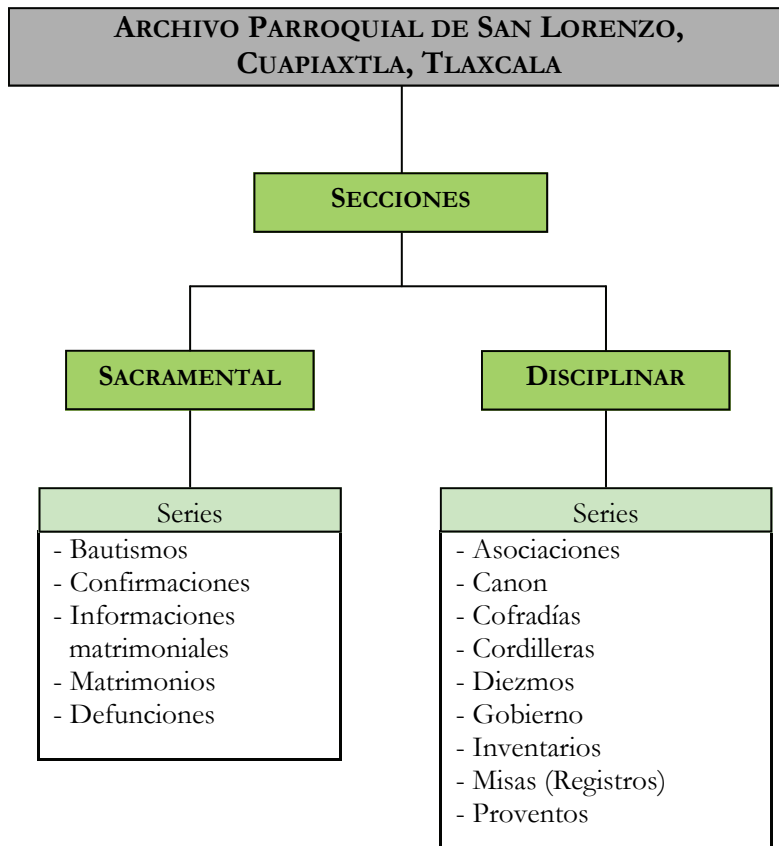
ARCHIVO PARROQUIAL DE SAN LORENZO, CUAPIAXTLA, TLAXCALA

SECCIONES

SACRAMENTAL

DISCIPLINAR

Series
- Bautismos
- Confirmaciones
- Informaciones matrimoniales
- Matrimonios
- Defunciones

Series
- Asociaciones
- Canon
- Cofradías
- Cordilleras
- Diezmos
- Gobierno
- Inventarios
- Misas (Registros)
- Proventos